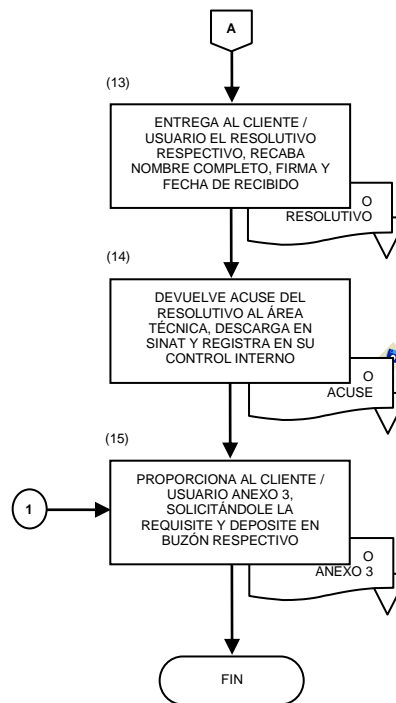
A

(13)

ENTREGA AL CLIENTE / USUARIO EL RESOLUTIVO RESPECTIVO, RECABA NOMBRE COMPLETO, FIRMA Y FECHA DE RECIBIDO

O
RESOLUTIVO

(14)

DEVUELVE ACUSE DEL RESOLUTIVO AL ÁREA TÉCNICA, DESCARGA EN SINAT Y REGISTRA EN SU CONTROL INTERNO

O
ACUSE

(15)

1

PROPORCIONA AL CLIENTE / USUARIO ANEXO 3, SOLICITÁNDOLE LA REQUISITE Y DEPOSITE EN BUZÓN RESPECTIVO

O
ANEXO 3

FIN